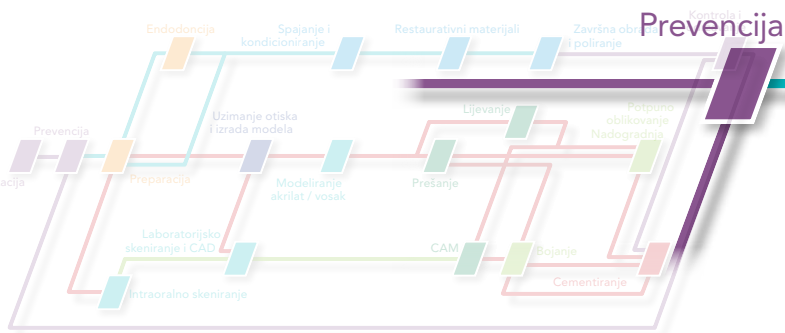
Prevencija

Endodoncija

Spajanje i kondicioniranje

Restaurativni materijali

Završna obrada i poliranje

Kontrola i

Prevencija

acija

Preparacija

Uzimanje otiska i izrada modela

Modeliranje akrilat / vosak

Lijevanje

Prešanje

Potpuno oblikovanje

Nadogradnja

Laboratorijsko skeniranje i CAD

CAM

Bojanje

Cementiranje

Intraoralno skeniranje